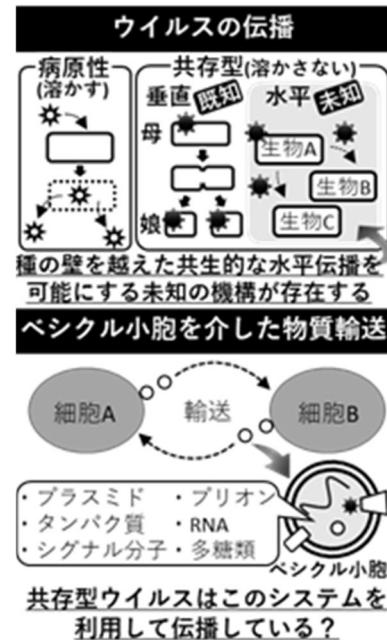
ウイルスの伝播

病原性
(溶かす)

共存型(溶かさない)

垂直 既知

水平 未知

母

娘

生物A

生物B

生物C

種の壁を越えた共生的な水平伝播を可能にする未知の機構が存在する

ベシクル小胞を介した物質輸送

細胞A

輸送

細胞B

・プラスミド
・タンパク質
・シグナル分子
・プリオン
・RNA
・多糖類

ベシクル小胞

共存型ウイルスはこのシステムを利用して伝播している？